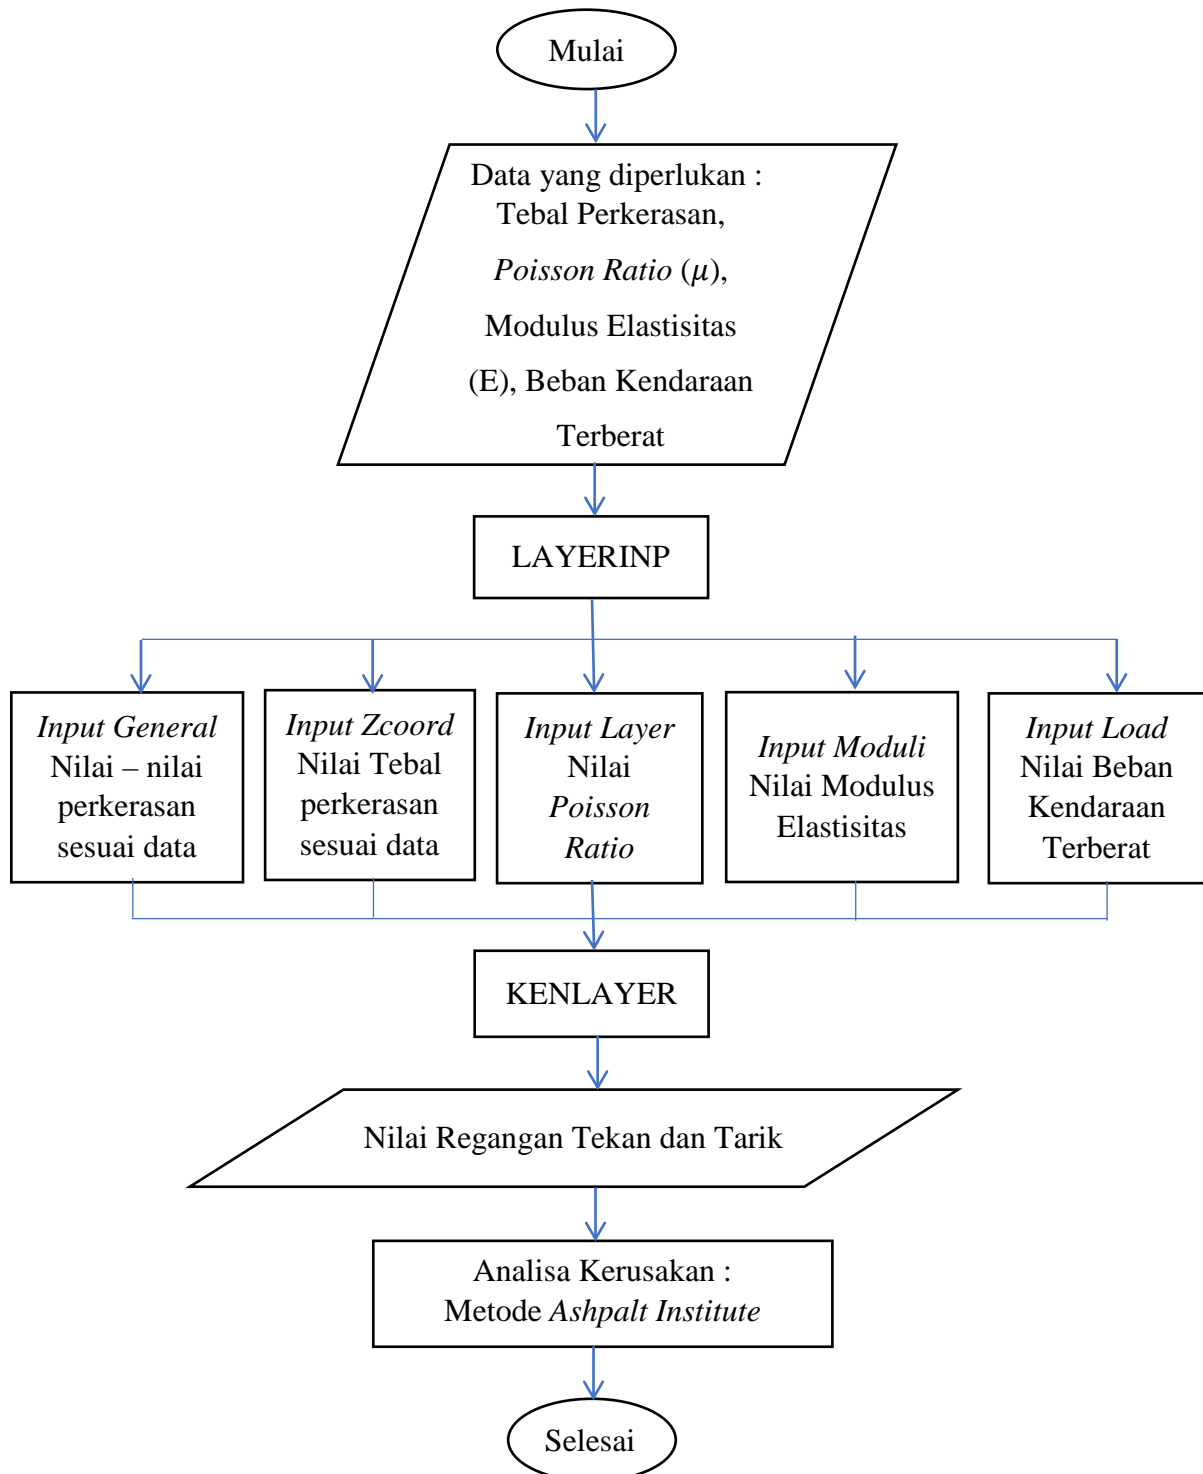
Mulai

Data yang diperlukan : Tebal Perkerasan, Poisson Ratio ($\mu$), Modulus Elastisitas (E), Beban Kendaraan Terberat

LAYERINP

Input General
Nilai – nilai perkerasan sesuai data

Input Zcoord
Nilai Tebal perkerasan sesuai data

Input Layer
Nilai Poisson Ratio

Input Moduli
Nilai Modulus Elastisitas

Input Load
Nilai Beban Kendaraan Terberat

KENLAYER

Nilai Regangan Tekan dan Tarik

Analisa Kerusakan : Metode Ashpalt Institute

Selesai